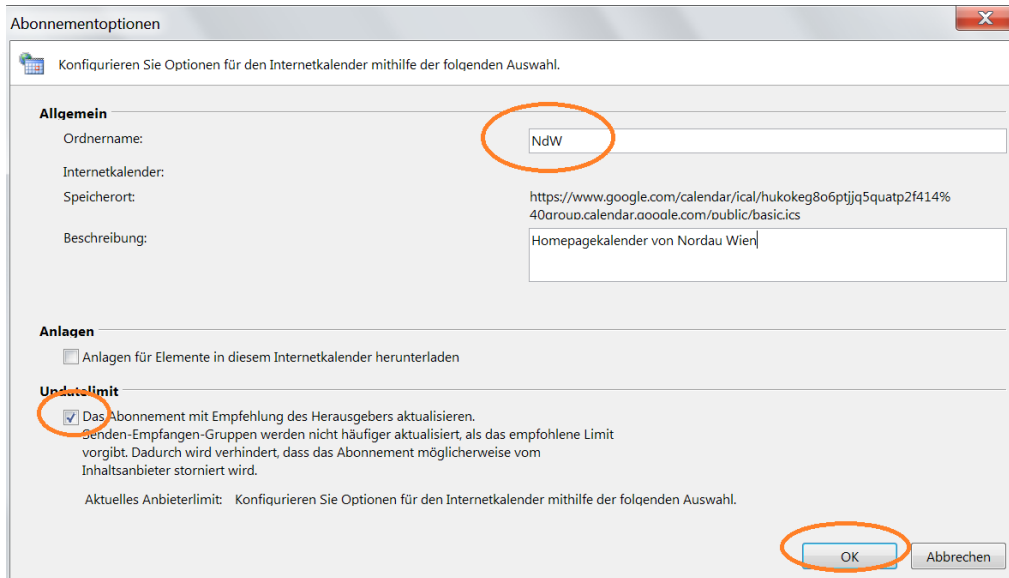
Abonnementoptionen

Konfigurieren Sie Optionen für den Internetkalender mithilfe der folgenden Auswahl.

Allgemein

Ordnername: NdW

Internetkalender:

Speicherort: https://www.google.com/calendar/ical/hukokeg8o6ptjjq5quatp2f414%40group.calendar.google.com/public/basic.ics

Beschreibung: Homepagekalender von Nordau Wien

Anlagen

Anlagen für Elemente in diesem Internetkalender herunterladen

Updatelimit

Das Abonnement mit Empfehlung des Herausgebers aktualisieren. Senden-Empfangen-Gruppen werden nicht häufiger aktualisiert, als das empfohlene Limit vorgibt. Dadurch wird verhindert, dass das Abonnement möglicherweise vom Inhaltsanbieter storniert wird.

Aktuelles Anbieterlimit: Konfigurieren Sie Optionen für den Internetkalender mithilfe der folgenden Auswahl.

OK Abbrechen